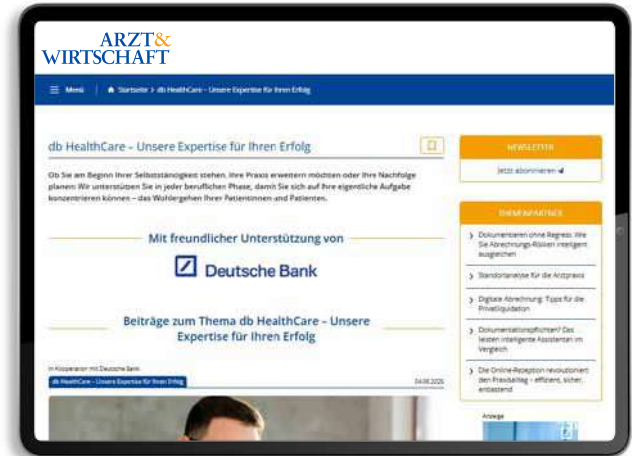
ARZT&
WIRTSCHAFT

Menü | Startseite > db HealthCare – Unsere Expertise für Ihren Erfolg

db HealthCare – Unsere Expertise für Ihren Erfolg

Ob Sie am Beginn Ihrer Selbstständigkeit stehen, Ihre Praxis erweitern möchten oder Ihre Nachfolge planen: Wir unterstützen Sie in jeder beruflichen Phase, damit Sie sich auf Ihre eigentliche Aufgabe konzentrieren können – das Wohlergehen Ihrer Patientinnen und Patienten.

Mit freundlicher Unterstützung von

Deutsche Bank

Beiträge zum Thema db HealthCare – Unsere Expertise für Ihren Erfolg

In Kooperation mit Deutsche Bank

db HealthCare – Unsere Expertise für Ihren Erfolg

24.06.2025

NEWSLETTER

Jetzt abonnieren

THEMENPARTNER

Dokumentieren ohne Regress: Wie Sie Abrechnungs-Risiken intelligent ausgleichen

Standortanalyse für die Arztpraxis

Digitale Abrechnung: Tipps für die Privatliquidation

Dokumentationspflichten? Das leisten intelligente Assistenten im Vergleich

Die Online-Rezeption revolutioniert den Praxisalltag – effizient, sicher, entlastend

Anzeige